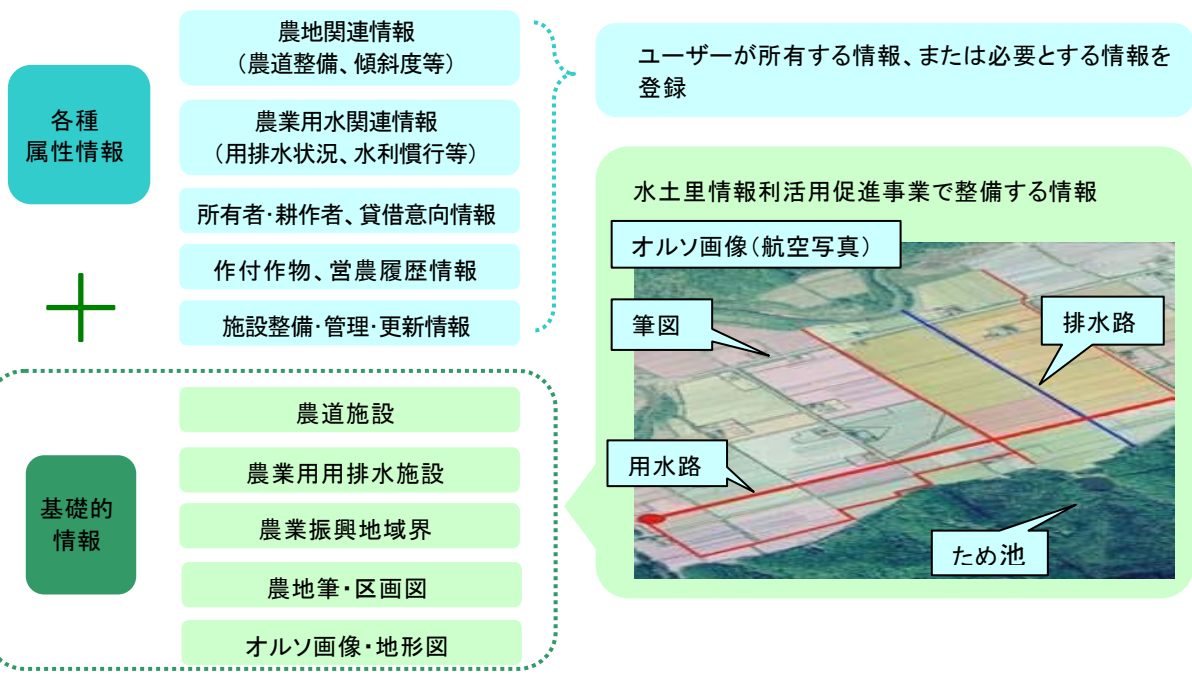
各種
属性情報

農地関連情報
（農道整備、傾斜度等）

農業用水関連情報
（用排水状況、水利慣行等）

所有者･耕作者、貸借意向情報

作付作物、営農履歴情報

施設整備･管理･更新情報

ユーザーが所有する情報、または必要とする情報を登録

＋

基礎的
情報

農道施設

農業用用排水施設

農業振興地域界

農地筆・区画図

オルソ画像・地形図

水土里情報利活用促進事業で整備する情報

オルソ画像（航空写真）

筆図

排水路

用水路

ため池